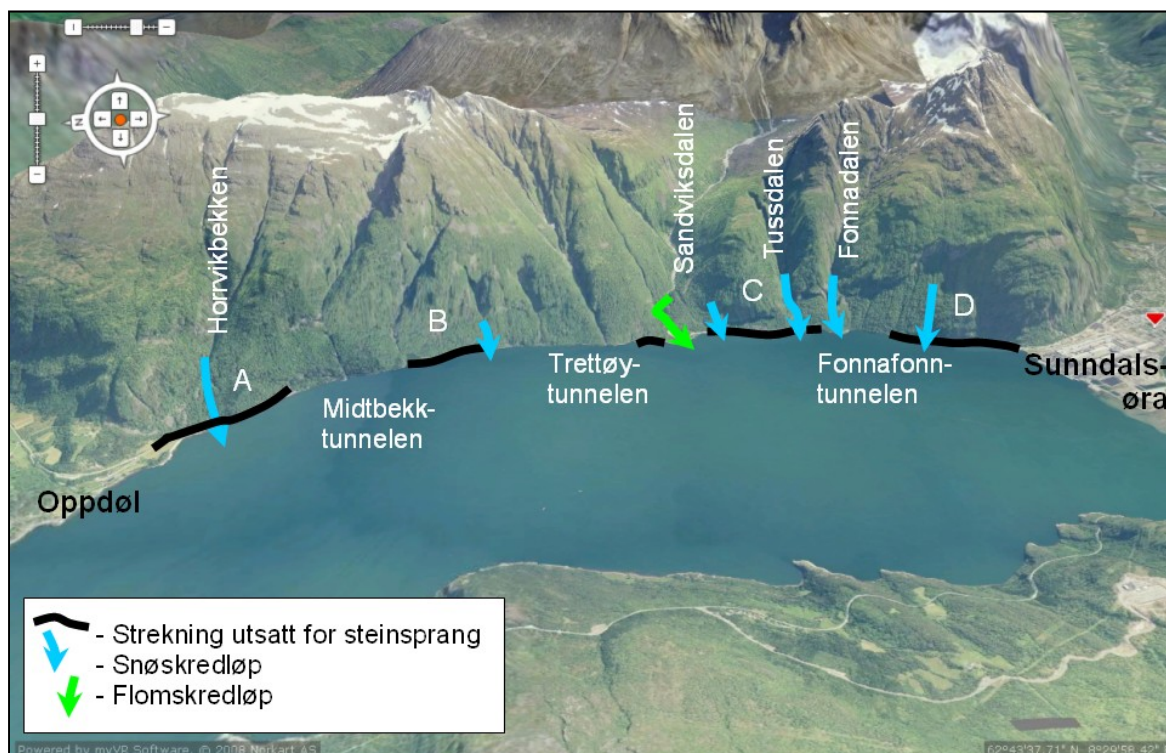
Horrvikbekken
Sandviksdalen
Tussdalen
Fonnadalen
A
B
C
D
Midtbekk-tunnelen
Trettøy-tunnelen
Fonnafonn-tunnelen
Sunndals-øra
Oppdøl

- Strekning utsatt for steinsprang
- Snøskredløp
- Flomskredløp

Powered by myVR Software, © 2008 Norkart AS
62°43'37.71" N, 8°29'56.4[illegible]